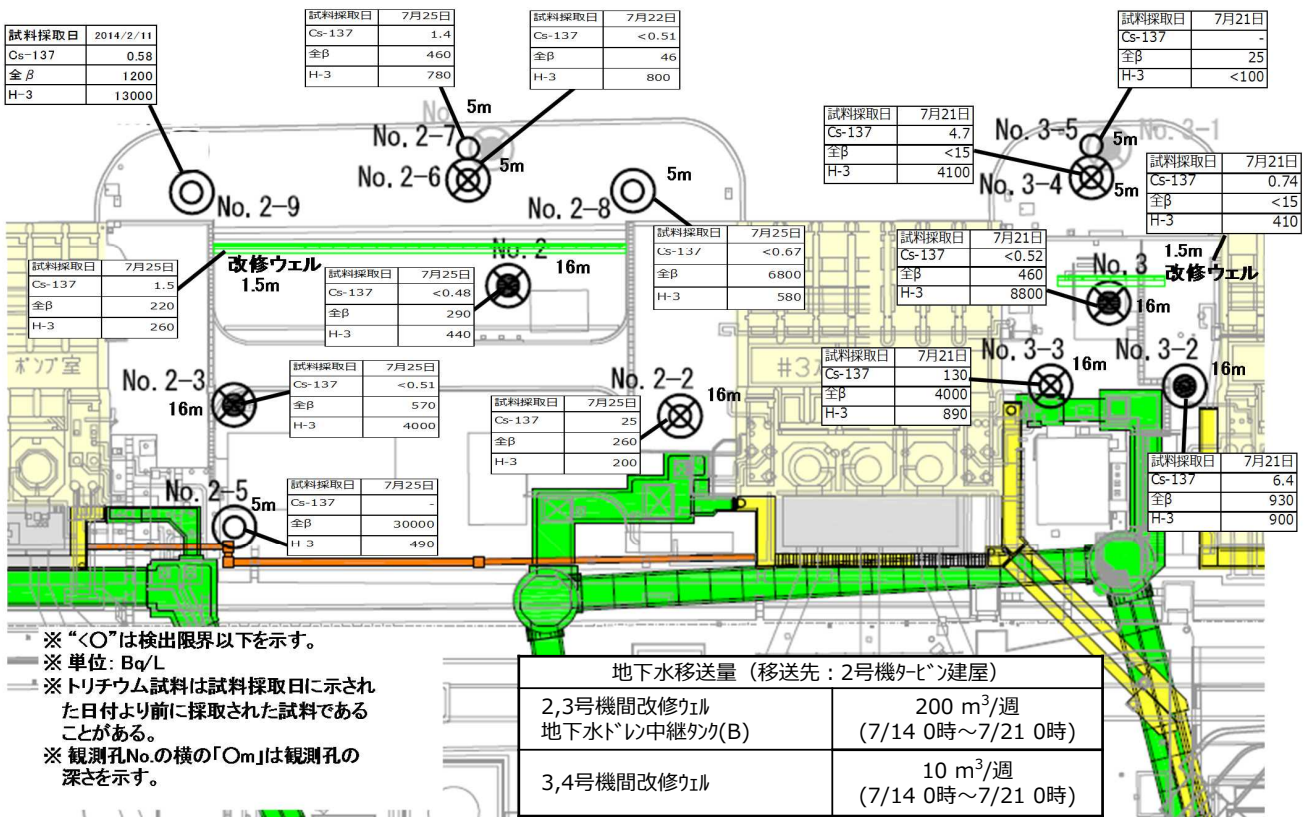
| 試料採取日 | 2014/2/11 |
|---|---|
| Cs-137 | 0.58 |
| 全β | 1200 |
| H-3 | 13000 |

No. 2-9

| 試料採取日 | 7月25日 |
|---|---|
| Cs-137 | 1.4 |
| 全β | 460 |
| H-3 | 780 |

5m
No. 2-7

| 試料採取日 | 7月22日 |
|---|---|
| Cs-137 | <0.51 |
| 全β | 46 |
| H-3 | 800 |

No. 2-6
5m

No. 2-8
5m

| 試料採取日 | 7月21日 |
|---|---|
| Cs-137 | - |
| 全β | 25 |
| H-3 | <100 |

| 試料採取日 | 7月21日 |
|---|---|
| Cs-137 | 4.7 |
| 全β | <15 |
| H-3 | 4100 |

No. 3-5
5m
No. 3-1
No. 3-4
5m

| 試料採取日 | 7月21日 |
|---|---|
| Cs-137 | 0.74 |
| 全β | <15 |
| H-3 | 410 |

1.5m
改修ウェル

| 試料採取日 | 7月25日 |
|---|---|
| Cs-137 | 1.5 |
| 全β | 220 |
| H-3 | 260 |

改修ウェル
1.5m

| 試料採取日 | 7月25日 |
|---|---|
| Cs-137 | <0.48 |
| 全β | 290 |
| H-3 | 440 |

No. 2
16m

| 試料採取日 | 7月25日 |
|---|---|
| Cs-137 | <0.67 |
| 全β | 6800 |
| H-3 | 580 |

| 試料採取日 | 7月21日 |
|---|---|
| Cs-137 | <0.52 |
| 全β | 460 |
| H-3 | 8800 |

No. 3
16m

ポンプ室

No. 2-3
16m

| 試料採取日 | 7月25日 |
|---|---|
| Cs-137 | <0.51 |
| 全β | 570 |
| H-3 | 4000 |

| 試料採取日 | 7月25日 |
|---|---|
| Cs-137 | 25 |
| 全β | 260 |
| H-3 | 200 |

No. 2-2
16m

#3

| 試料採取日 | 7月21日 |
|---|---|
| Cs-137 | 130 |
| 全β | 4000 |
| H-3 | 890 |

No. 3-3
16m
No. 3-2
16m

| 試料採取日 | 7月21日 |
|---|---|
| Cs-137 | 6.4 |
| 全β | 930 |
| H-3 | 900 |

No. 2-5
5m

| 試料採取日 | 7月25日 |
|---|---|
| Cs-137 | - |
| 全β | 30000 |
| H 3 | 490 |

※ "<○"は検出限界以下を示す。
※ 単位: Bq/L
※ トリチウム試料は試料採取日に示された日付より前に採取された試料であることがある。
※ 観測孔No.の横の「○m」は観測孔の深さを示す。

| 地下水移送量（移送先：2号機ﾀｰﾋﾞﾝ建屋） | |
|---|---|
| 2,3号機間改修ｳｪﾙ 地下水ﾄﾞﾚﾝ中継ﾀﾝｸ(B) | 200 $m^3$/週 (7/14 0時～7/21 0時) |
| 3,4号機間改修ｳｪﾙ | 10 $m^3$/週 (7/14 0時～7/21 0時) |